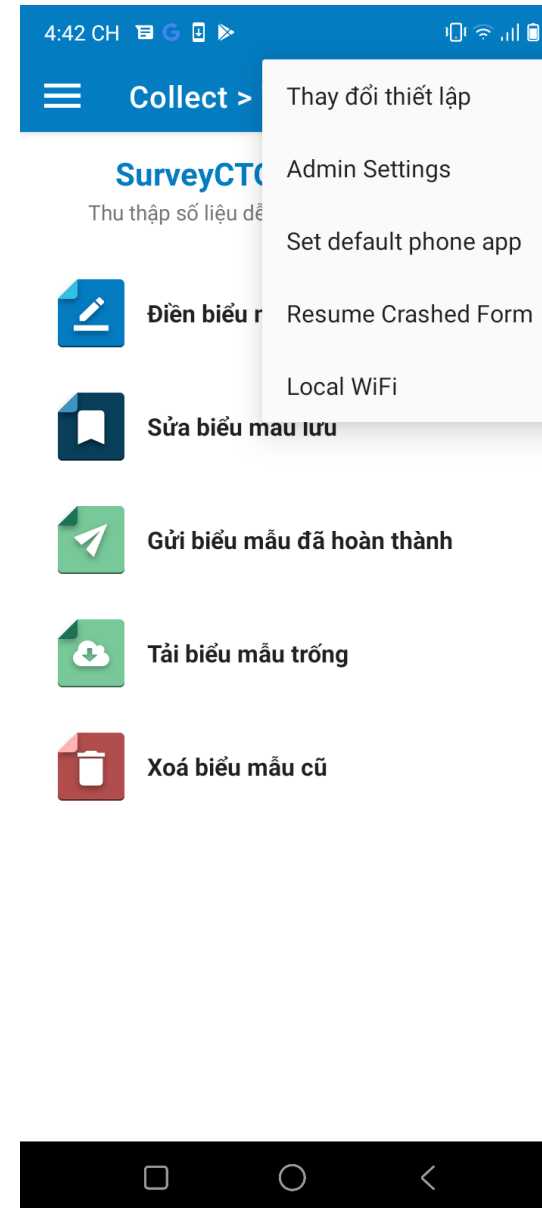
4:42 CH

Collect >

Thay đổi thiết lập

Admin Settings

Set default phone app

Resume Crashed Form

Local WiFi

SurveyCT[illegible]

Thu thập số liệu dễ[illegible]

Điền biểu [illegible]

Sửa biểu mẫu lưu

Gửi biểu mẫu đã hoàn thành

Tải biểu mẫu trống

Xoá biểu mẫu cũ